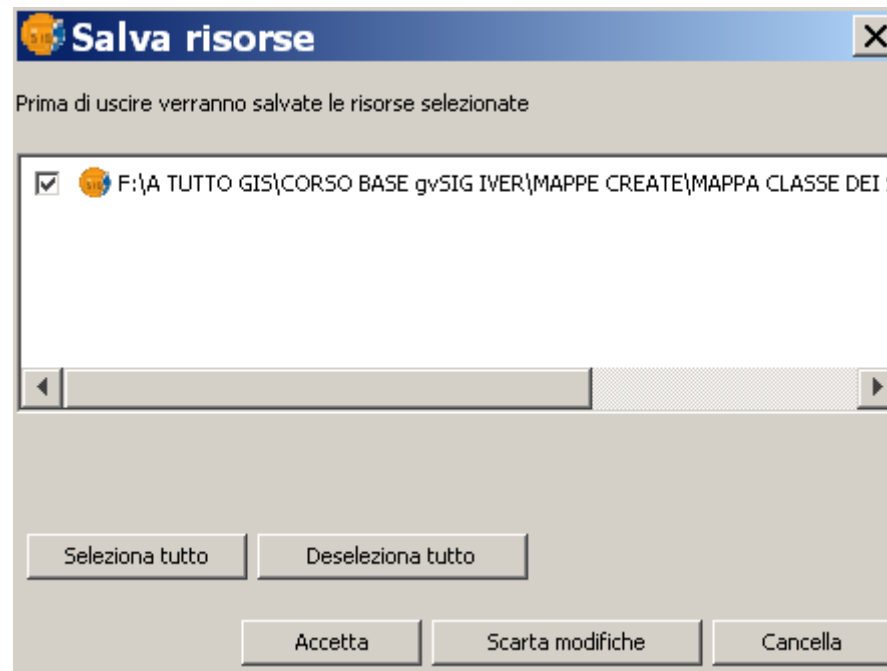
Salva risorse

Prima di uscire verranno salvate le risorse selezionate

F:\A TUTTO GIS\CORSO BASE gvSIG IVER\MAPPE CREATE\MAPPA CLASSE DEI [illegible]

Seleziona tutto
Deseleziona tutto

Accetta
Scarta modifiche
Cancella